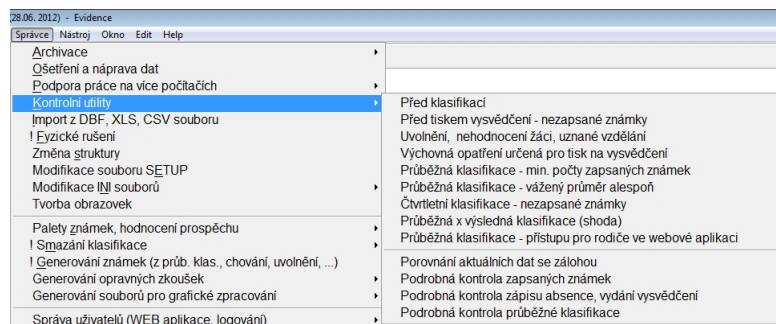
(28.06. 2012) - Evidence
Správce Nástroj Okno Edit Help

Archivace
Ošetření a náprava dat
Podpora práce na více počítačích
Kontrolní utility
Import z DBF, XLS, CSV souboru
! Fyzické rušení
Změna struktury
Modifikace souboru SETUP
Modifikace INI souborů
Tvorba obrazovek
Palety známek, hodnocení prospěchu
! Smazání klasifikace
! Generování známek (z průb. klas., chování, uvolnění, ...)
Generování opravných zkoušek
Generování souborů pro grafické zpracování
Správa uživatelů (WEB aplikace, logování)

Před klasifikací
Před tiskem vysvědčení - nezapsané známky
Uvolnění, nehodnocení žáci, uznané vzdělání
Výchovná opatření určená pro tisk na vysvědčení
Průběžná klasifikace - min. počty zapsaných známek
Průběžná klasifikace - vážený průměr alespoň
Čtvrtletní klasifikace - nezapsané známky
Průběžná x výsledná klasifikace (shoda)
Průběžná klasifikace - přístupu pro rodiče ve webové aplikaci
Porovnání aktuálních dat se zálohou
Podrobná kontrola zapsaných známek
Podrobná kontrola zápisu absence, vydání vysvědčení
Podrobná kontrola průběžné klasifikace